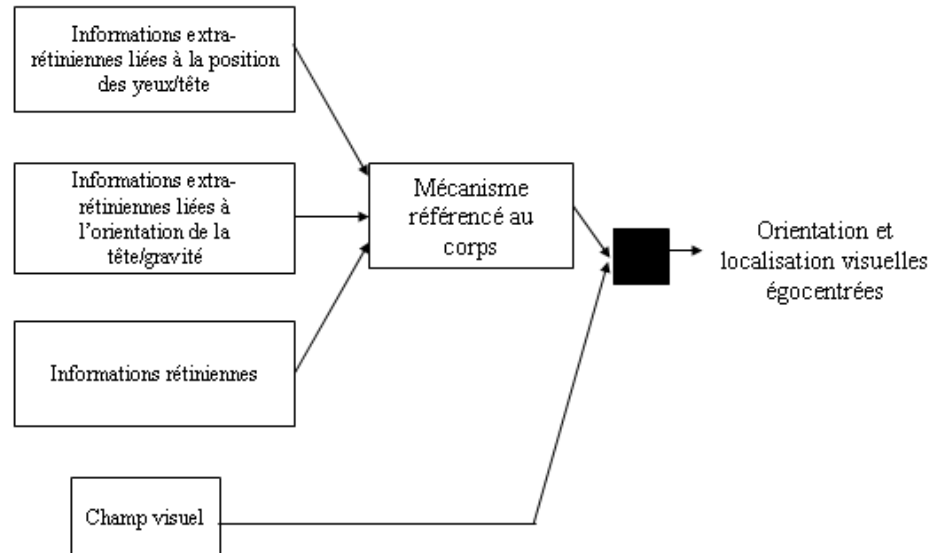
Informations extra-rétiniennes liées à la position des yeux/tête

Informations extra-rétiniennes liées à l'orientation de la tête/gravité

Informations rétiniennes

Mécanisme référencé au corps

Champ visuel

Orientation et localisation visuelles égocentrées